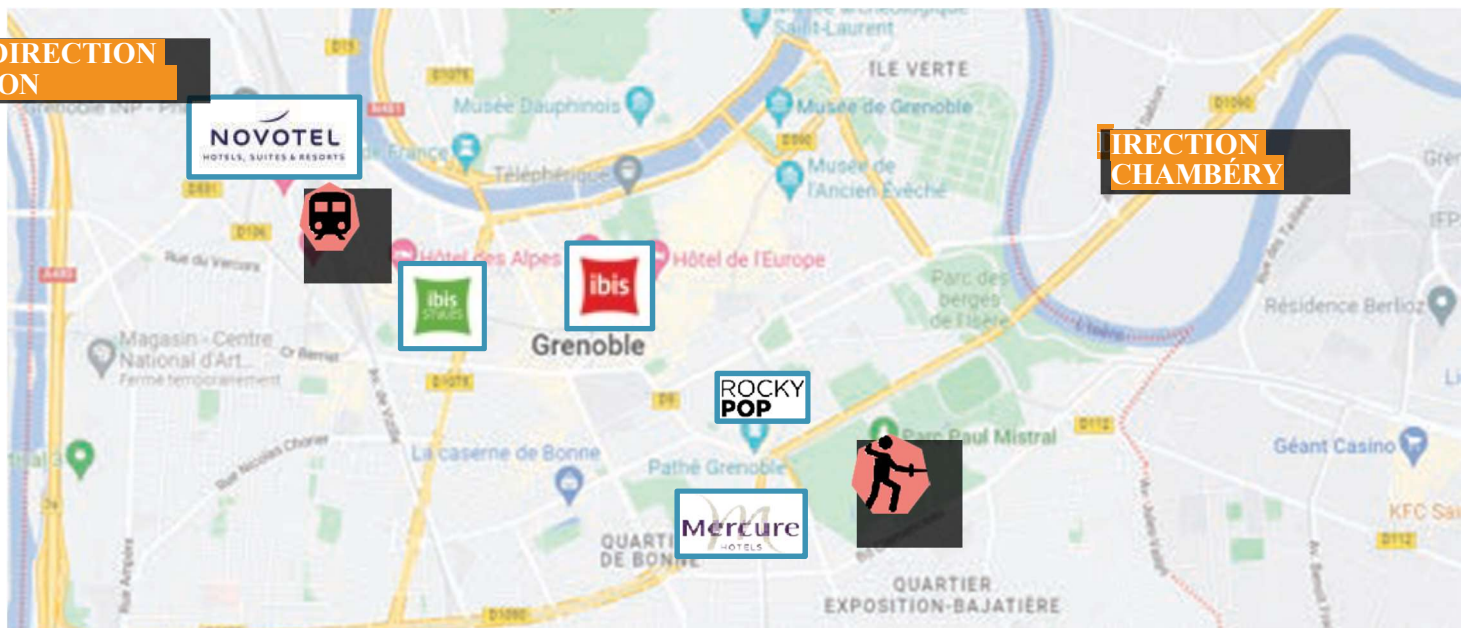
DIRECTION
ON

IRECTION
CHAMBÉRY

NOVOTEL
HOTELS, SUITES & RESORTS

ibis Styles

ibis

ROCKY POP

Mercure
HOTELS

Saint-Laurent
ILE VERTE
D1075
D15
A480
Grenoble INP - P
Musée Dauphinois
Musée de Grenoble
D590
de France
Téléphérique
Musée de l'Ancien Évêché
D1090
D531
D106
Hôtel des Alpes
Hôtel de l'Europe
Rue du Vercors
A480
Parc des berges de l'Isère
Résidence Berlioz
L'Isère
Magasin - Centre National d'Art...
Fermé temporairement
Cr Berriat
Grenoble
D1075
D5
Av. de Vizille
Rue Nicolas Chorier
La caserne de Bonne
Parc Paul Mistral
D112
Géant Casino
Pathé Grenoble
QUARTIER DE BONNE
Rue Aristide Briand
QUARTIER EXPOSITION-BAJATIÈRE
D1090
Av. Jules Vallès
KFC
D112
IFP
Gre